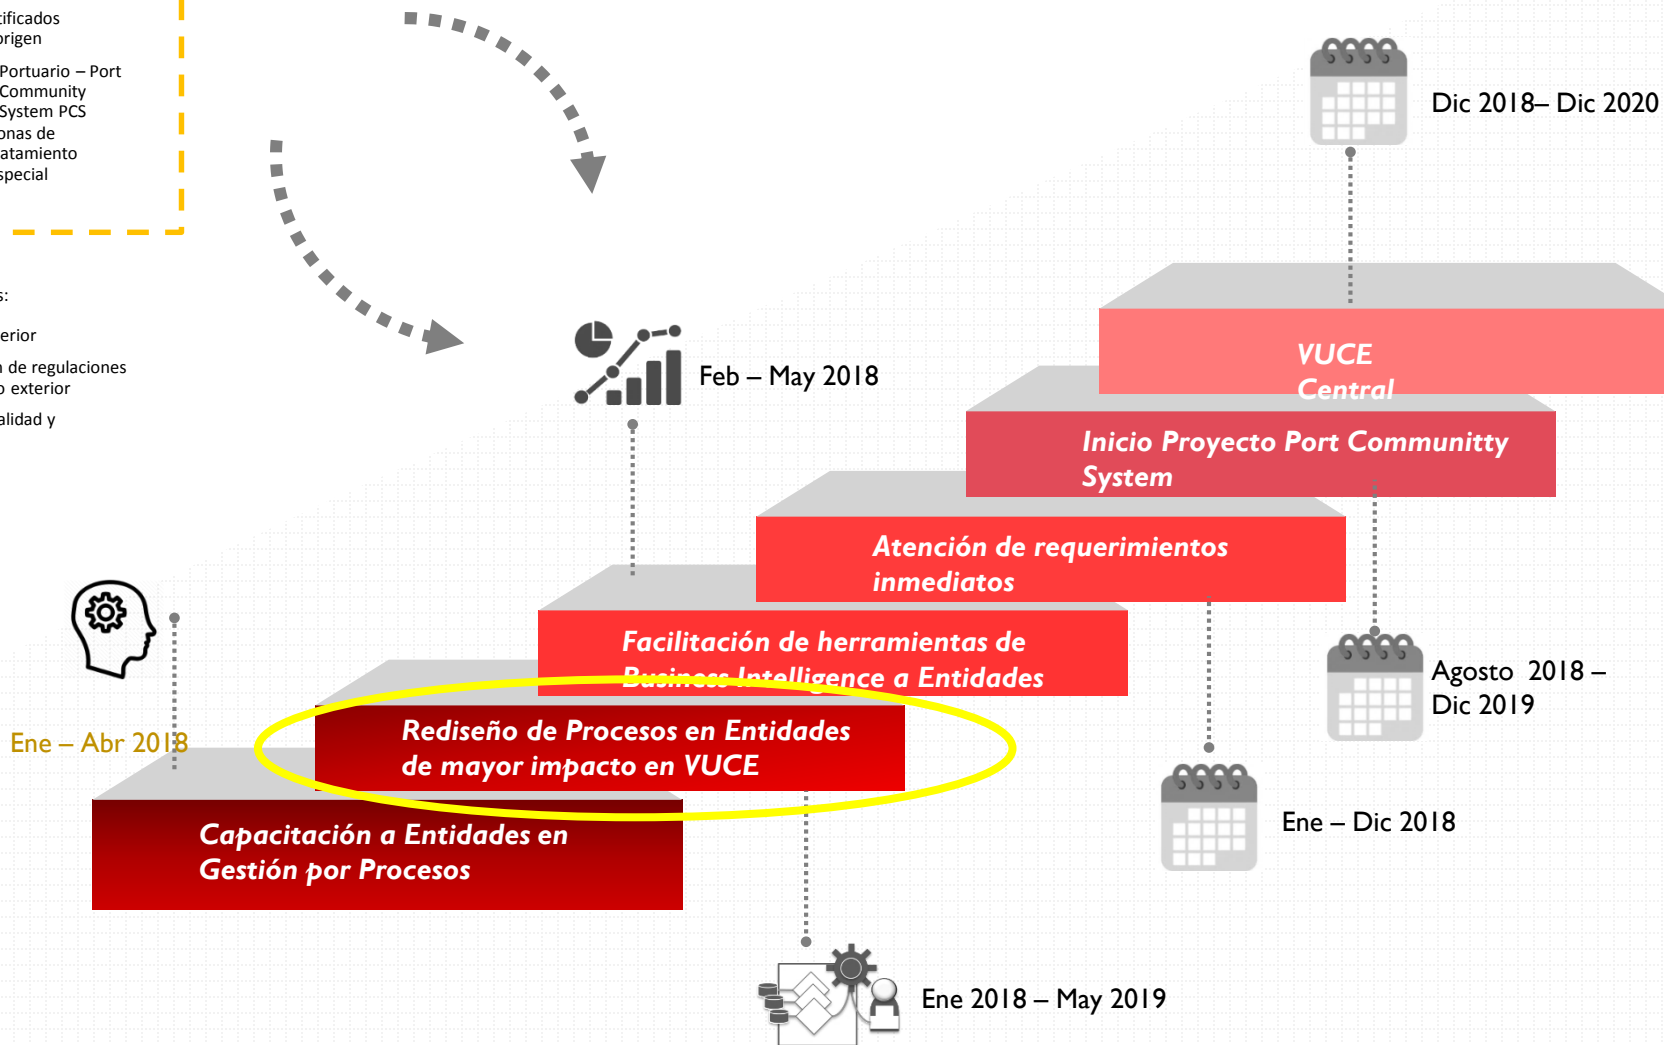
ificados
rigen

Portuario – Port Community System PCS
onas de
atamiento
special

s:

erior

de regulaciones
exterior

alidad y

Dic 2018– Dic 2020

VUCE
Central

Inicio Proyecto Port Communitty System

Feb – May 2018

Atención de requerimientos inmediatos

Facilitación de herramientas de Business Intelligence a Entidades

Agosto 2018 – Dic 2019

Ene – Abr 2018

Rediseño de Procesos en Entidades de mayor impacto en VUCE

Ene – Dic 2018

Capacitación a Entidades en Gestión por Procesos

Ene 2018 – May 2019